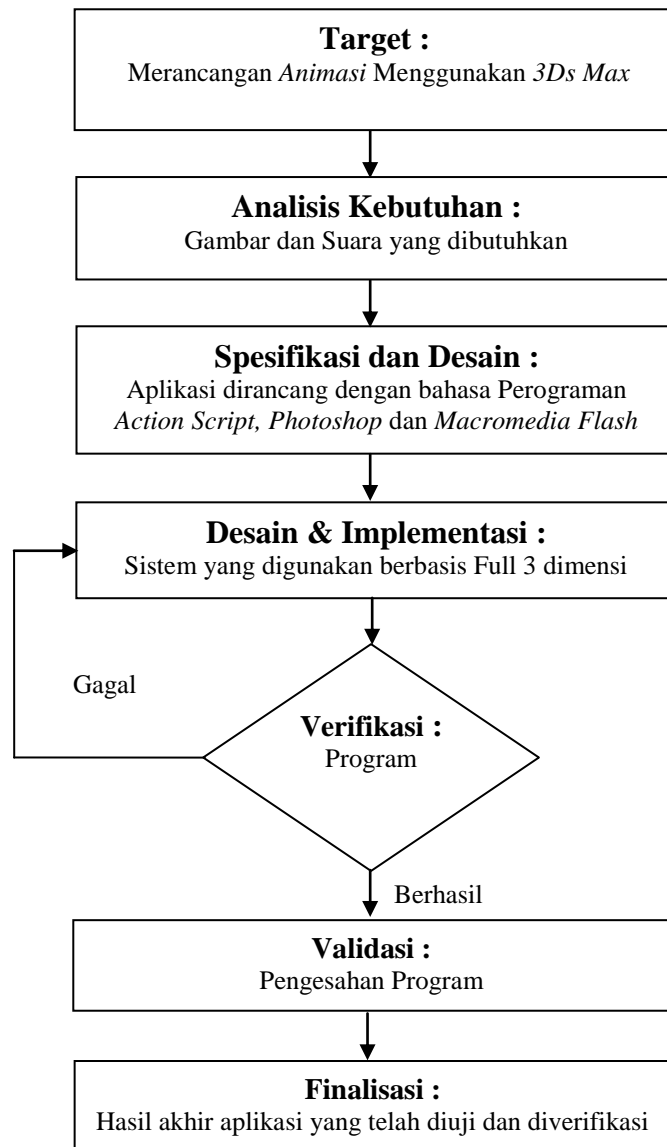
**Target :**
Merancangan *Animasi* Menggunakan *3Ds Max*

**Analisis Kebutuhan :**
Gambar dan Suara yang dibutuhkan

**Spesifikasi dan Desain :**
Aplikasi dirancang dengan bahasa Perograman *Action Script, Photoshop* dan *Macromedia Flash*

**Desain & Implementasi :**
Sistem yang digunakan berbasis Full 3 dimensi

Gagal

**Verifikasi :**
Program

Berhasil

**Validasi :**
Pengesahan Program

**Finalisasi :**
Hasil akhir aplikasi yang telah diuji dan diverifikasi